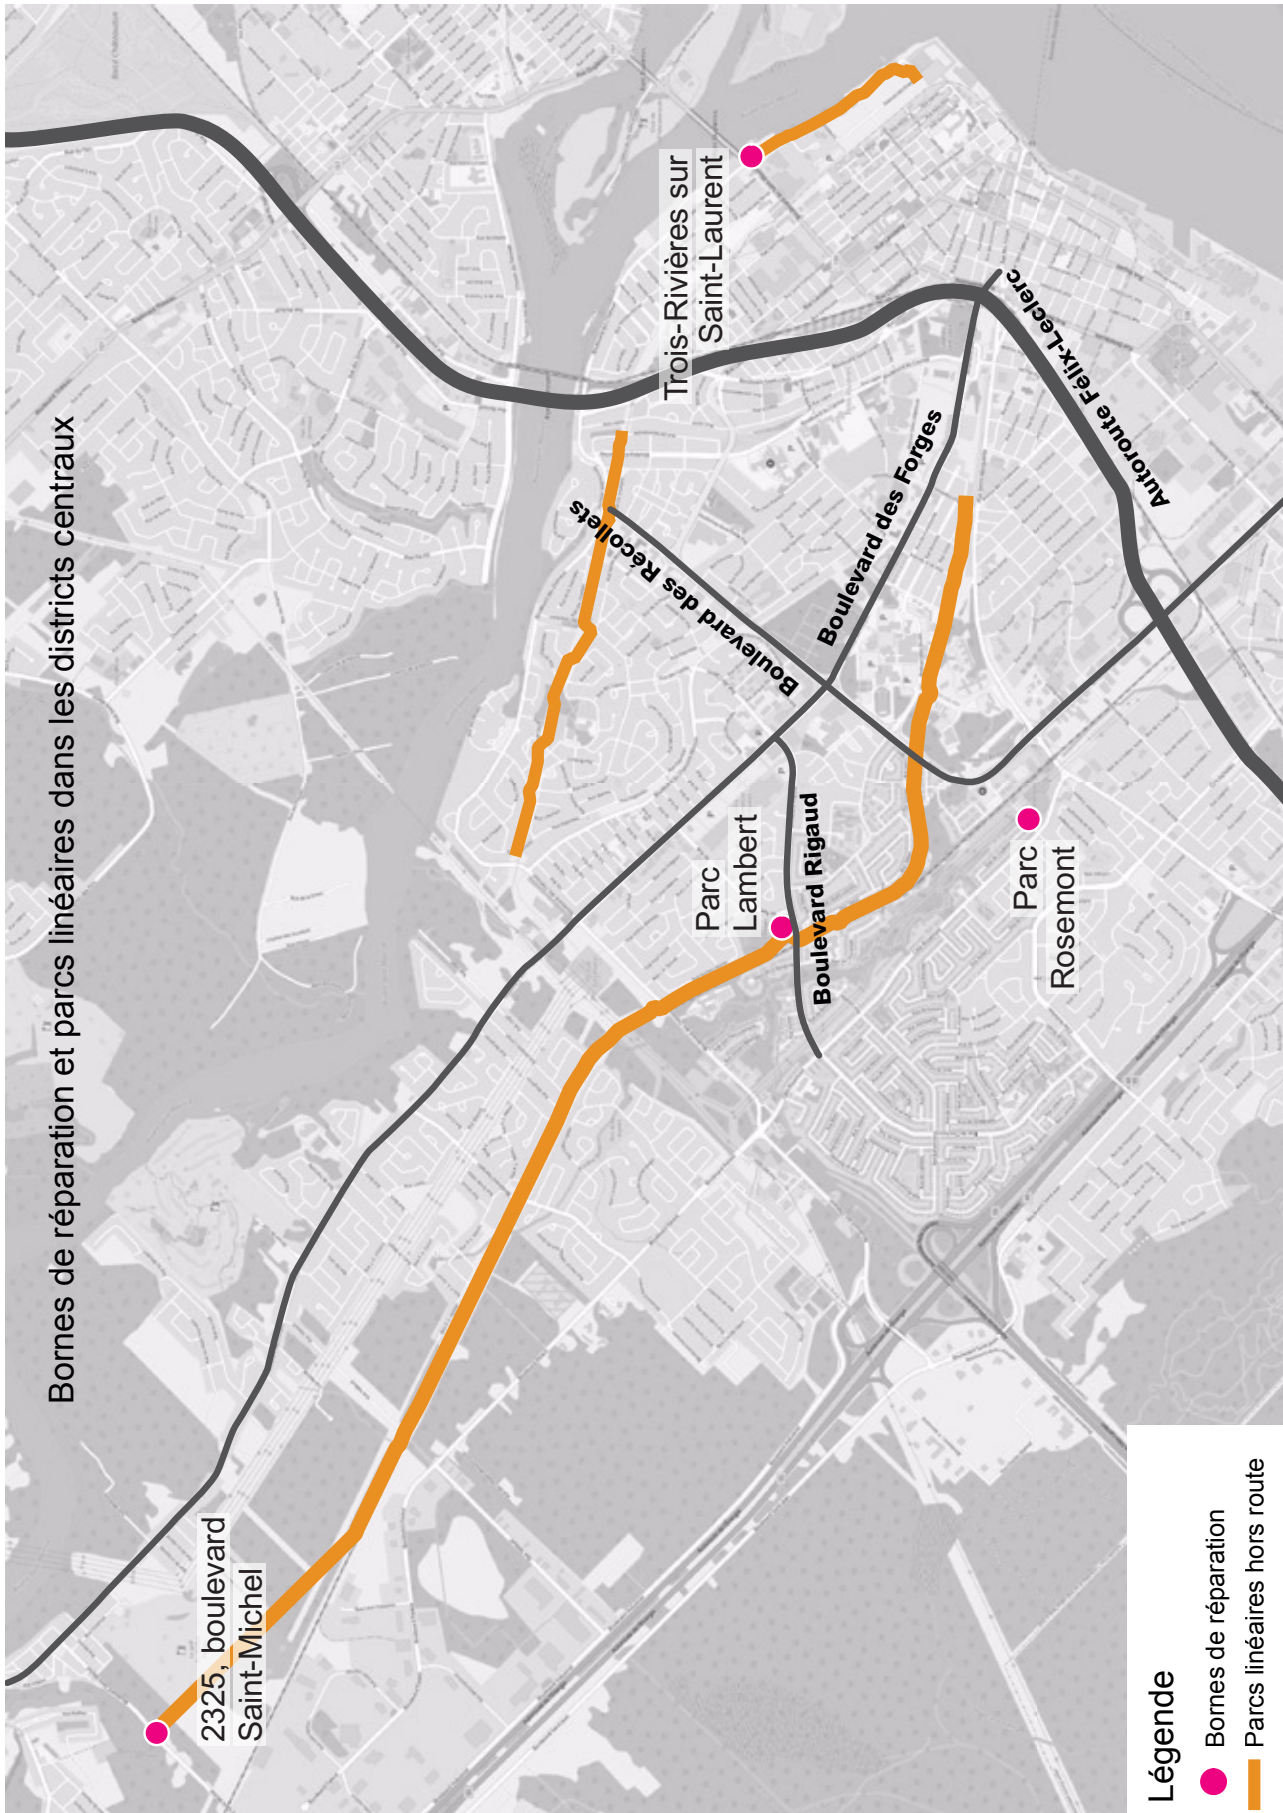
Bornes de réparation et parcs linéaires dans les districts centraux

Trois-Rivières sur Saint-Laurent

Autoroute Félix-Leclerc

Boulevard des Forges

Boulevard des Récollets

Parc Lambert

Boulevard Rigaud

Parc Rosemont

2325, boulevard Saint-Michel

Légende
Bornes de réparation
Parcs linéaires hors route